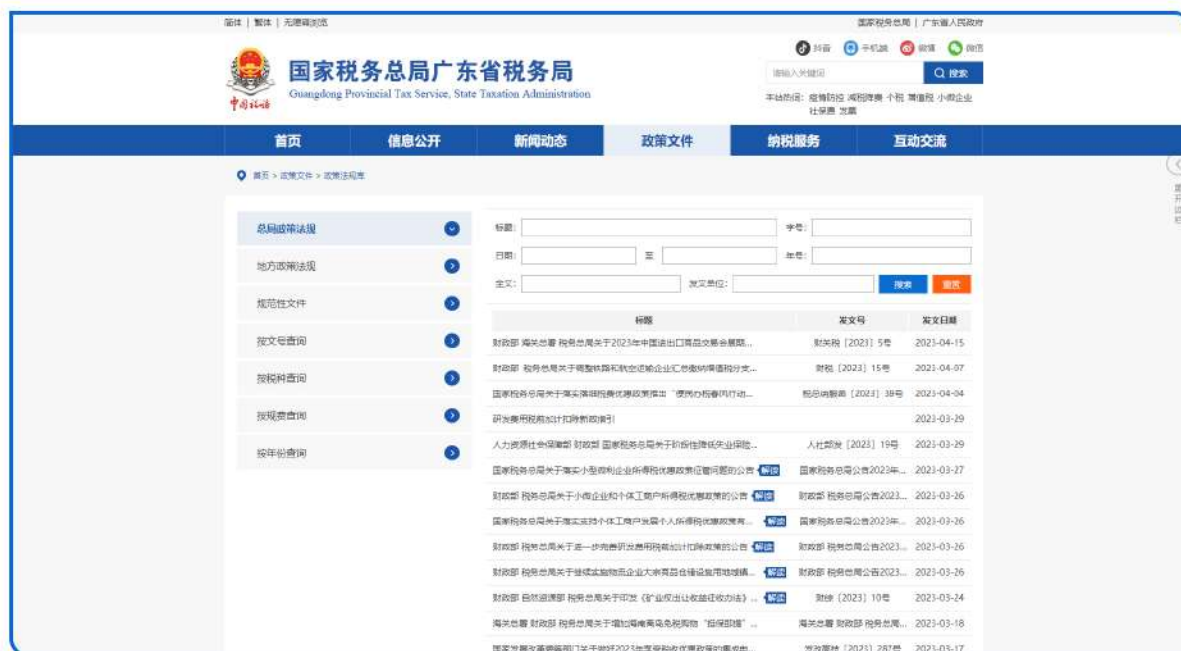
简体 | 繁体 | 无障碍浏览

国家税务总局 | 广东省人民政府

中国税务

国家税务总局广东省税务局
Guangdong Provincial Tax Service, State Taxation Administration

抖音 手机端 微博 微信

请输入关键词 Q 搜索

本站热词：疫情防控 减税降费 个税 增值税 小微企业 社保费 发票

首页 信息公开 新闻动态 政策文件 纳税服务 互动交流

首页 > 政策文件 > 政策法规库

总局政策法规
地方政策法规
规范性文件
按文号查询
按税种查询
按规费查询
按年份查询

标题： 字号：
日期： 至 年号：
全文： 发文单位： 搜索 重置

| 标题 | 发文号 | 发文日期 |
|---|---|---|
| 财政部 海关总署 税务总局关于2023年中国进出口商品交易会展期... | 财关税〔2023〕5号 | 2023-04-15 |
| 财政部 税务总局关于调整铁路和航空运输企业汇总缴纳增值税分支... | 财税〔2023〕15号 | 2023-04-07 |
| 国家税务总局关于落实落细税费优惠政策推出"便民办税春风行动... | 税总纳服函〔2023〕38号 | 2023-04-04 |
| 研发费用税前加计扣除新政指引 | | 2023-03-29 |
| 人力资源社会保障部 财政部 国家税务总局关于阶段性降低失业保险... | 人社部发〔2023〕19号 | 2023-03-29 |
| 国家税务总局关于落实小型微利企业所得税优惠政策征管问题的公告 解读 | 国家税务总局公告2023年... | 2023-03-27 |
| 财政部 税务总局关于小微企业和个体工商户所得税优惠政策的公告 解读 | 财政部 税务总局公告2023... | 2023-03-26 |
| 国家税务总局关于落实支持个体工商户发展个人所得税优惠政策有... 解读 | 国家税务总局公告2023年... | 2023-03-26 |
| 财政部 税务总局关于进一步完善研发费用税前加计扣除政策的公告 解读 | 财政部 税务总局公告2023... | 2023-03-26 |
| 财政部 税务总局关于继续实施物流企业大宗商品仓储设施用地城镇... 解读 | 财政部 税务总局公告2023... | 2023-03-26 |
| 财政部 自然资源部 税务总局关于印发《矿业权出让收益征收办法》... 解读 | 财综〔2023〕10号 | 2023-03-24 |
| 海关总署 财政部 税务总局关于增加海南离岛免税购物"担保即提"... | 海关总署 财政部 税务总局... | 2023-03-18 |
| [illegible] | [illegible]〔2023〕287号 | 2023-03-17 |